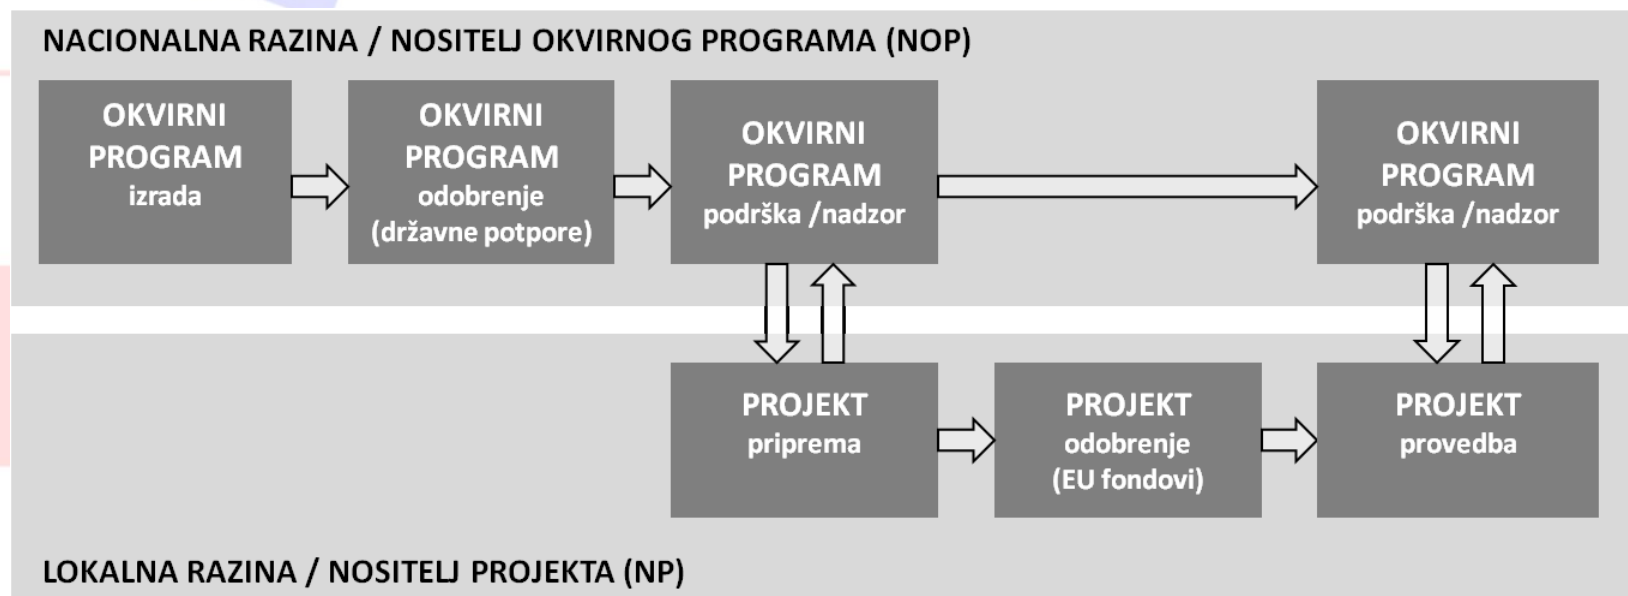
NACIONALNA RAZINA / NOSITELJ OKVIRNOG PROGRAMA (NOP)

OKVIRNI PROGRAM izrada

OKVIRNI PROGRAM odobrenje (državne potpore)

OKVIRNI PROGRAM podrška /nadzor

OKVIRNI PROGRAM podrška /nadzor

PROJEKT priprema

PROJEKT odobrenje (EU fondovi)

PROJEKT provedba

LOKALNA RAZINA / NOSITELJ PROJEKTA (NP)